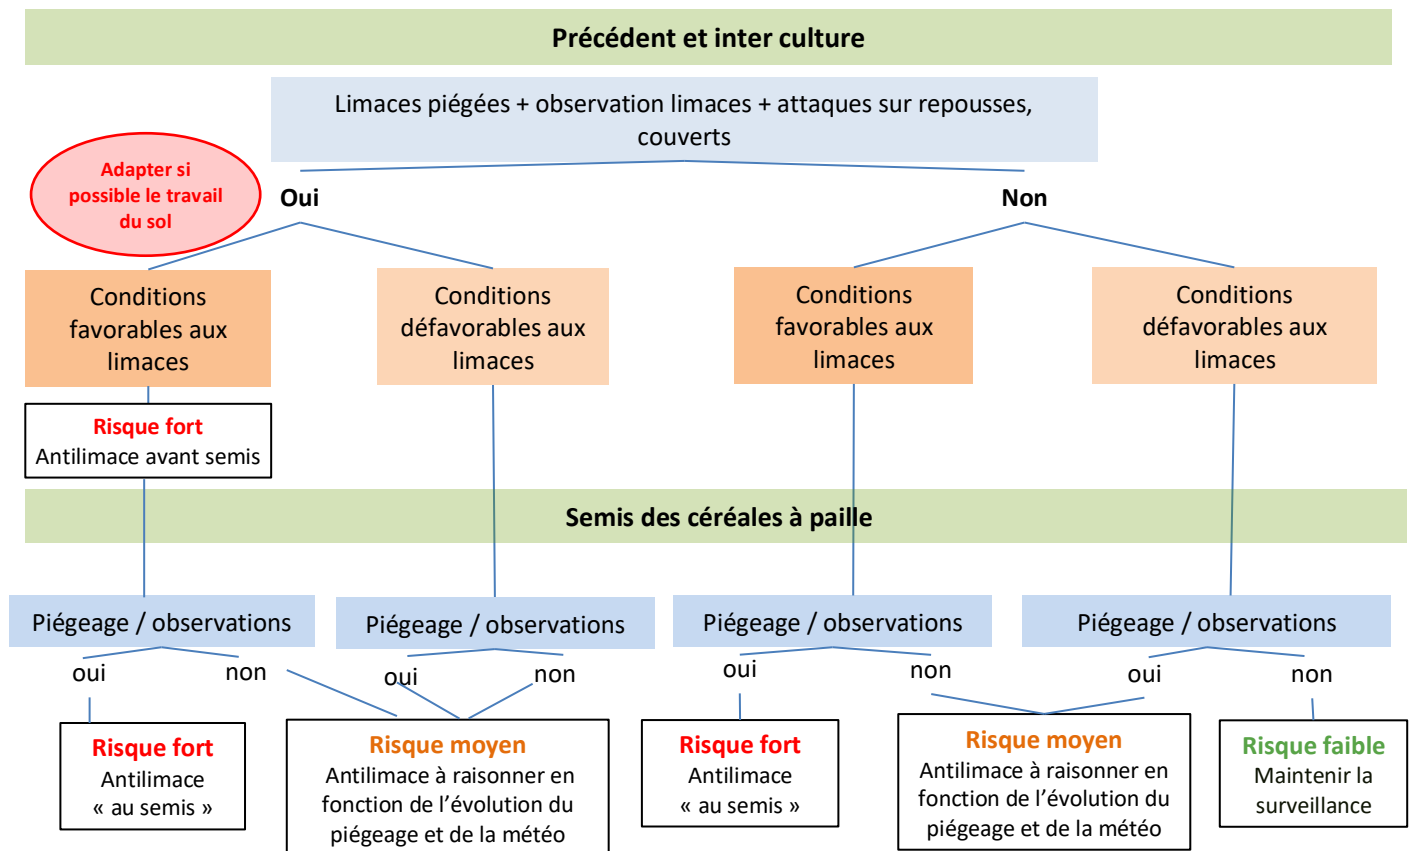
Précédent et inter culture

Limaces piégées + observation limaces + attaques sur repousses, couverts

Adapter si possible le travail du sol

Oui

Non

Conditions favorables aux limaces

Conditions défavorables aux limaces

Conditions favorables aux limaces

Conditions défavorables aux limaces

Risque fort
Antilimace avant semis

Semis des céréales à paille

Piégeage / observations

Piégeage / observations

Piégeage / observations

Piégeage / observations

oui

non

oui

non

oui

non

oui

non

Risque fort
Antilimace
« au semis »

Risque moyen
Antilimace à raisonner en fonction de l'évolution du piégeage et de la météo

Risque fort
Antilimace
« au semis »

Risque moyen
Antilimace à raisonner en fonction de l'évolution du piégeage et de la météo

Risque faible
Maintenir la surveillance